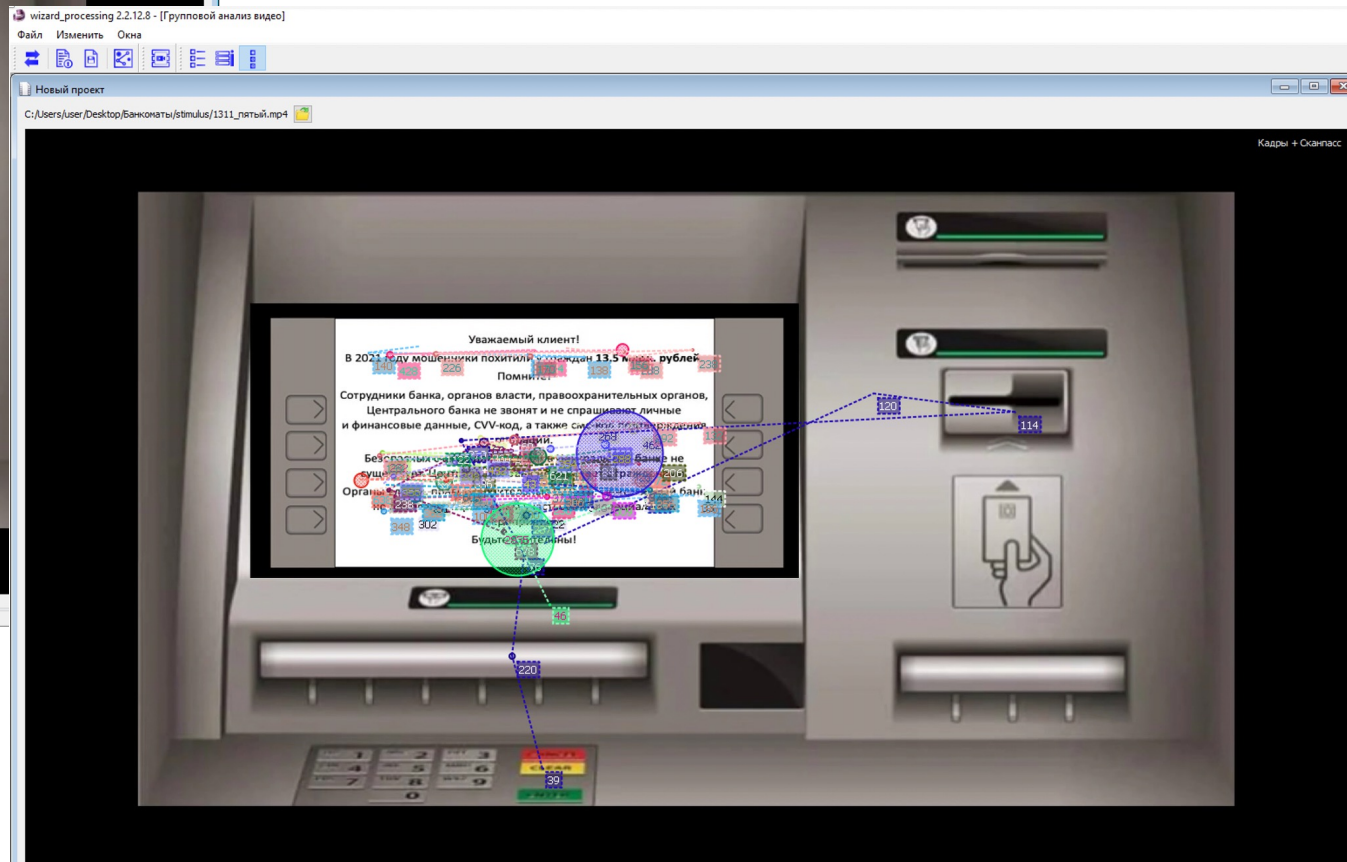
wizard_processing 2.2.12.8 - [Групповой анализ видео]
Файл Изменить Окна

Новый проект
C:/Users/user/Desktop/Банкоматы/stimulus/1311_пятый.mp4

Кадры + Сканпасс

Уважаемый клиент!
В 2021 году мошенники похитили у граждан 13.5 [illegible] рублей
Помните!
Сотрудники банка, органов власти, правоохранительных органов, Центрального банка не звонят и не спрашивают личные и финансовые данные, CVV-код, а также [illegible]
Безопасных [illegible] банке не существует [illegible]
Органы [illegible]
Будьте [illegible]ы!

140 226 138 230 120 114 265 46 348 302 144 46 220 39

1 2 3
4 5 6
7 8 9
0
CANCEL
CLEAR
ENTER